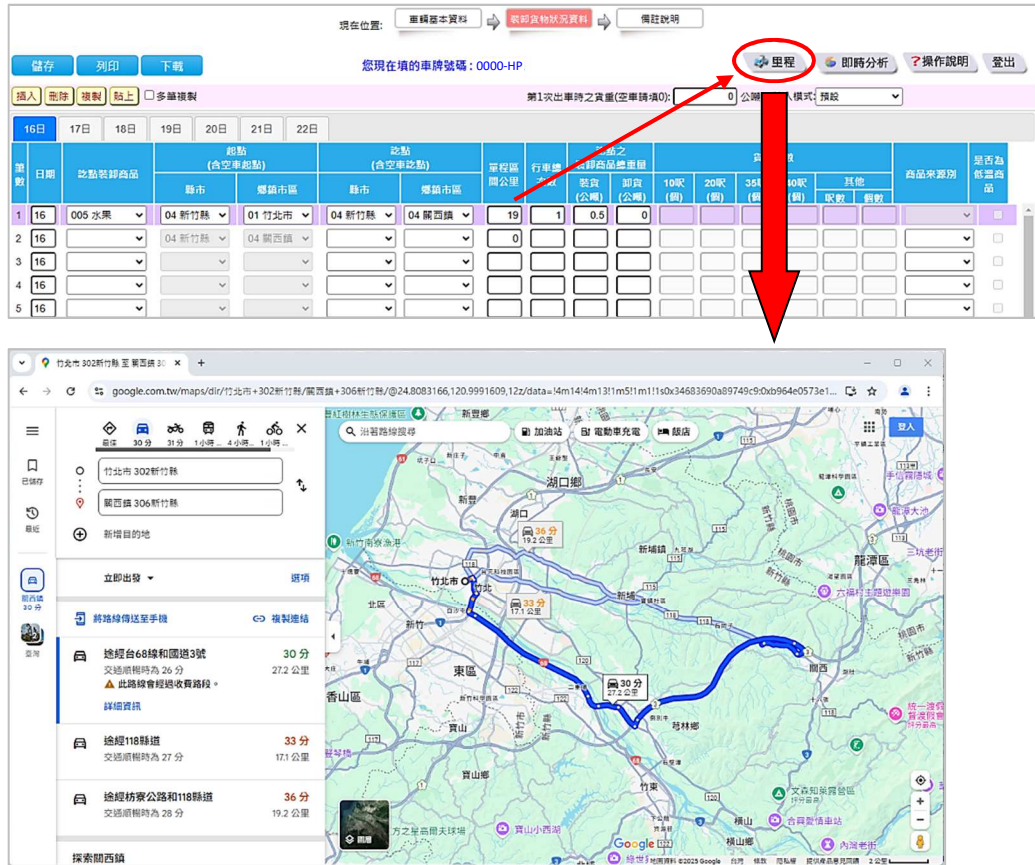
現在位置: 車輛基本資料 裝卸貨物狀況資料 備註說明

儲存 列印 下載

您現在填的車牌號碼 : 0000-HP

里程 即時分析 操作說明 登出

插入 刪除 複製 貼上 多筆複製

第1次出車時之貨重(空車請填0): 0 公噸 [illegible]模式: 預設

16日 17日 18日 19日 20日 21日 22日

| 筆數 | 日期 | 訖點裝卸商品 | 起點(含空車起點) 縣市 | 起點 鄉鎮市區 | 訖點(含空車訖點) 縣市 | 訖點 鄉鎮市區 | 單程區間公里 | 行車趟次數 | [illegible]裝貨(公噸) | 卸貨(公噸) | 10呎(個) | 20呎(個) | 35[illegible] | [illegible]40呎(個) | 其他 呎數 | 其他 個數 | 商品來源別 | 是否為低溫商品 |
|---|---|---|---|---|---|---|---|---|---|---|---|---|---|---|---|---|---|---|
| 1 | 16 | 005 水果 | 04 新竹縣 | 01 竹北市 | 04 新竹縣 | 04 關西鎮 | 19 | 1 | 0.5 | 0 | | | | | | | | |
| 2 | 16 | | 04 新竹縣 | 04 關西鎮 | | | 0 | | | | | | | | | | | |
| 3 | 16 | | | | | | | | | | | | | | | | | |
| 4 | 16 | | | | | | | | | | | | | | | | | |
| 5 | 16 | | | | | | | | | | | | | | | | | |

竹北市 302新竹縣 至 關西鎮 30

google.com.tw/maps/dir/竹北市+302新竹縣/關西鎮+306新竹縣/@24.8083166,120.9991609,12z/data=!4m14!4m13!1m5!1m1!1s0x34683690a89749c9:0xb964e0573e1...

最佳 30分 31分 1小時 4小時 1小時

竹北市 302新竹縣
關西鎮 306新竹縣
新增目的地

已儲存 最近 關西鎮 30分 臺灣

立即出發 選項

將路線傳送至手機 複製連結

途經台68線和國道3號 30分
交通順暢時為 26 分 27.2 公里
此路線會經過收費路段。
詳細資訊

途經118縣道 33分
交通順暢時為 27 分 17.1 公里

途經枋寮公路和118縣道 36分
交通順暢時為 28 分 19.2 公里

探索關西鎮

沿著路線搜尋 加油站 電動車充電 飯店 登入

新豐鄉 湖口鄉 新埔鎮 竹北市 竹北 新竹 北區 東區 香山區 寶山 寶山鄉 竹東 芎林鄉 關西 龍潭區 橫山 新竹縣寮港

36分 19.2公里
33分 17.1公里
30分 27.2公里

圖層 Google 地圖資料 ©2025 Google 2公里